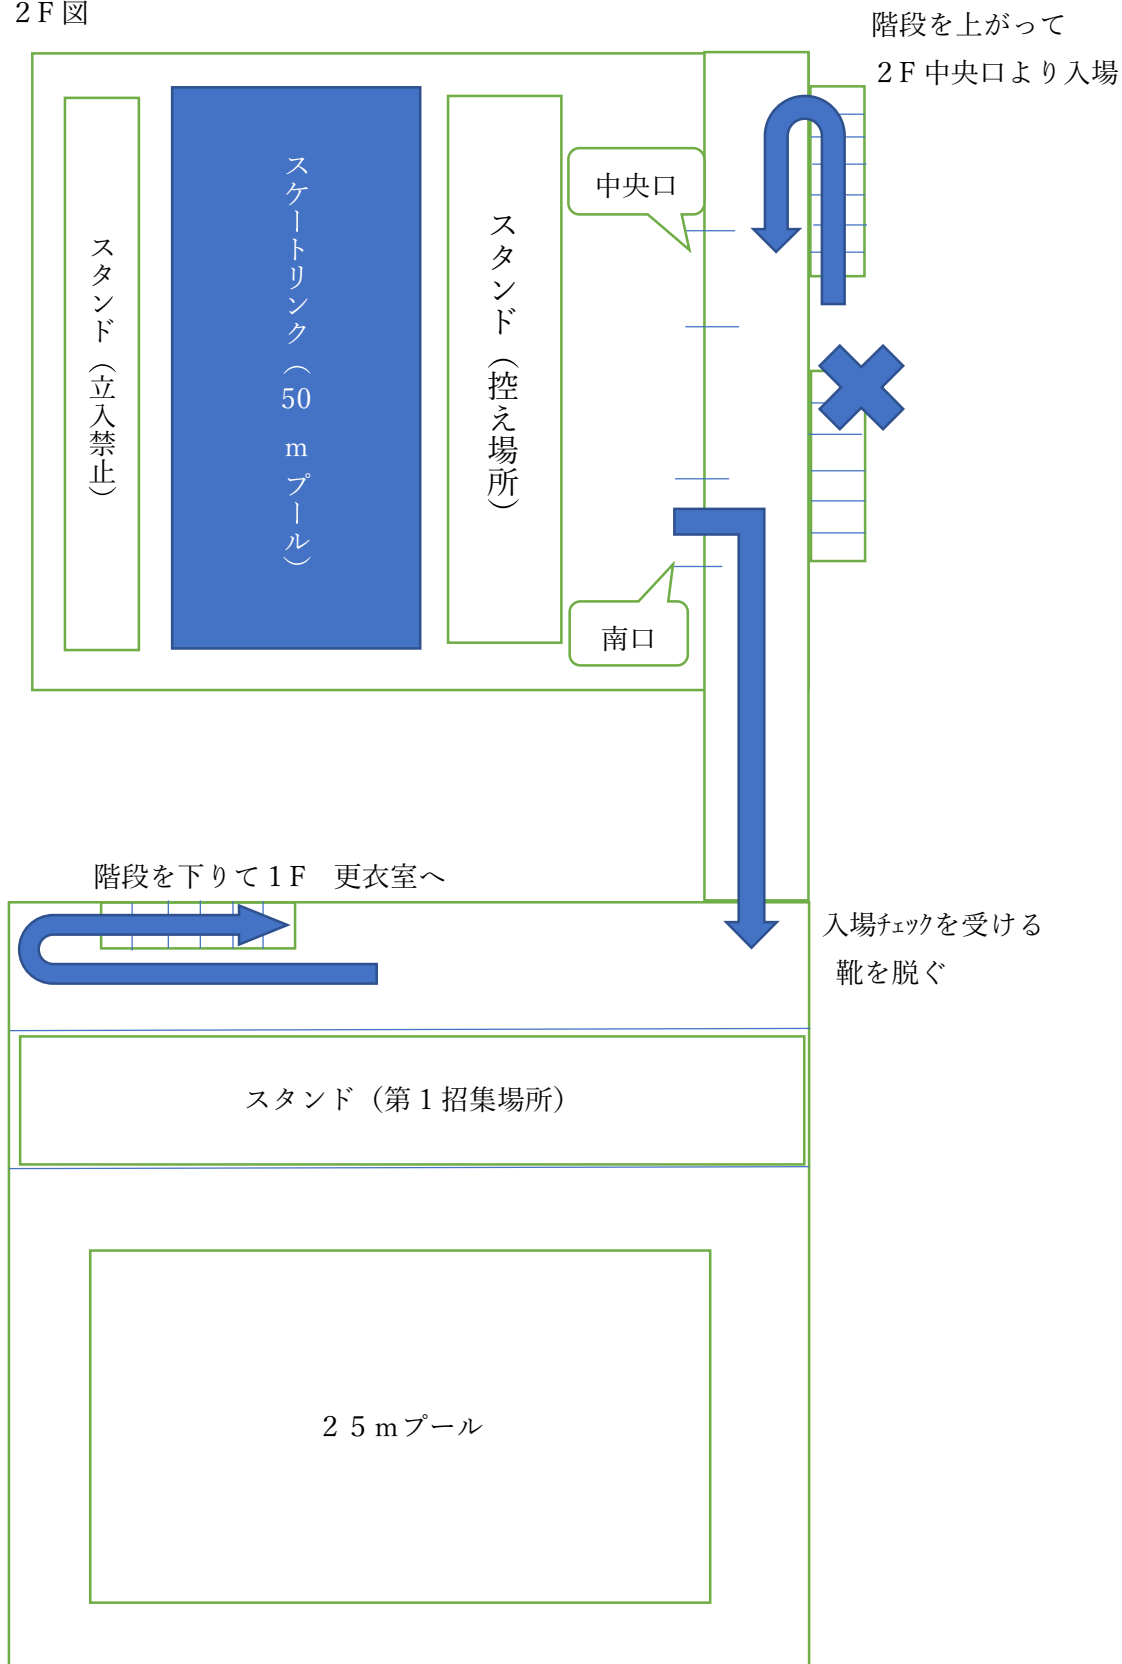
２F 図

階段を上がって
２F 中央口より入場

スタンド（立入禁止）

スケートリンク（50 m プール）

スタンド（控え場所）

中央口

南口

階段を下りて１F　更衣室へ

入場ﾁｪｯｸを受ける
靴を脱ぐ

スタンド（第１招集場所）

２５mプール